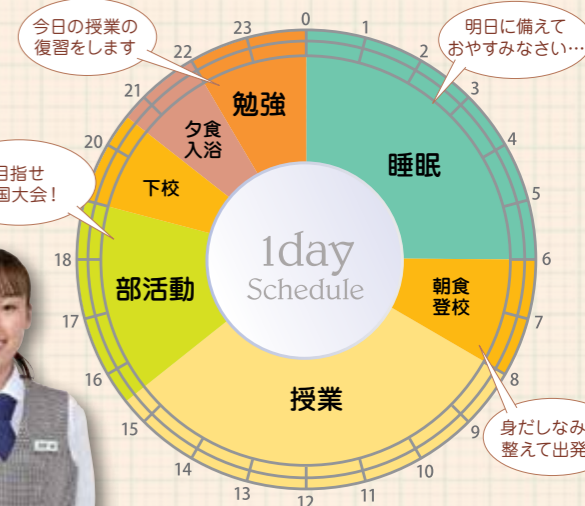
今日の授業の
復習をします

明日に備えて
おやすみなさい…

目指せ
国大会！

身だしなみ
整えて出発

0
1
2
3
4
5
6
7
8
9
10
11
12
13
14
15
16
17
18
20
21
22
23

勉強
夕食
入浴
下校
部活動
睡眠
朝食
登校
授業

1day
Schedule